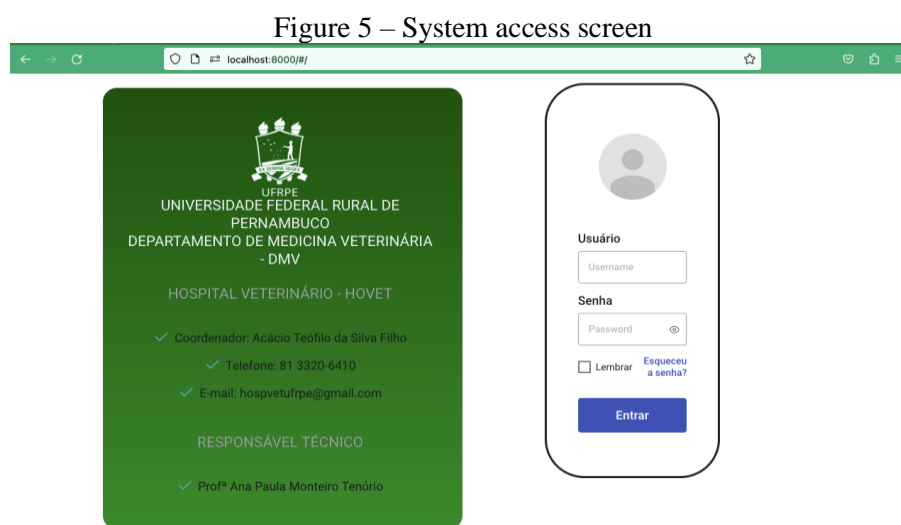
Figure 5 – System access screen

localhost:8000/#/

UFRPE

UNIVERSIDADE FEDERAL RURAL DE PERNAMBUCO
DEPARTAMENTO DE MEDICINA VETERINÁRIA - DMV

HOSPITAL VETERINÁRIO - HOVET

Coordenador: Acácio Teófilo da Silva Filho

Telefone: 81 3320-6410

E-mail: hospvetufrpe@gmail.com

RESPONSÁVEL TÉCNICO

Profª Ana Paula Monteiro Tenório

Usuário

Username

Senha

Password

Lembrar

Esqueceu a senha?

Entrar